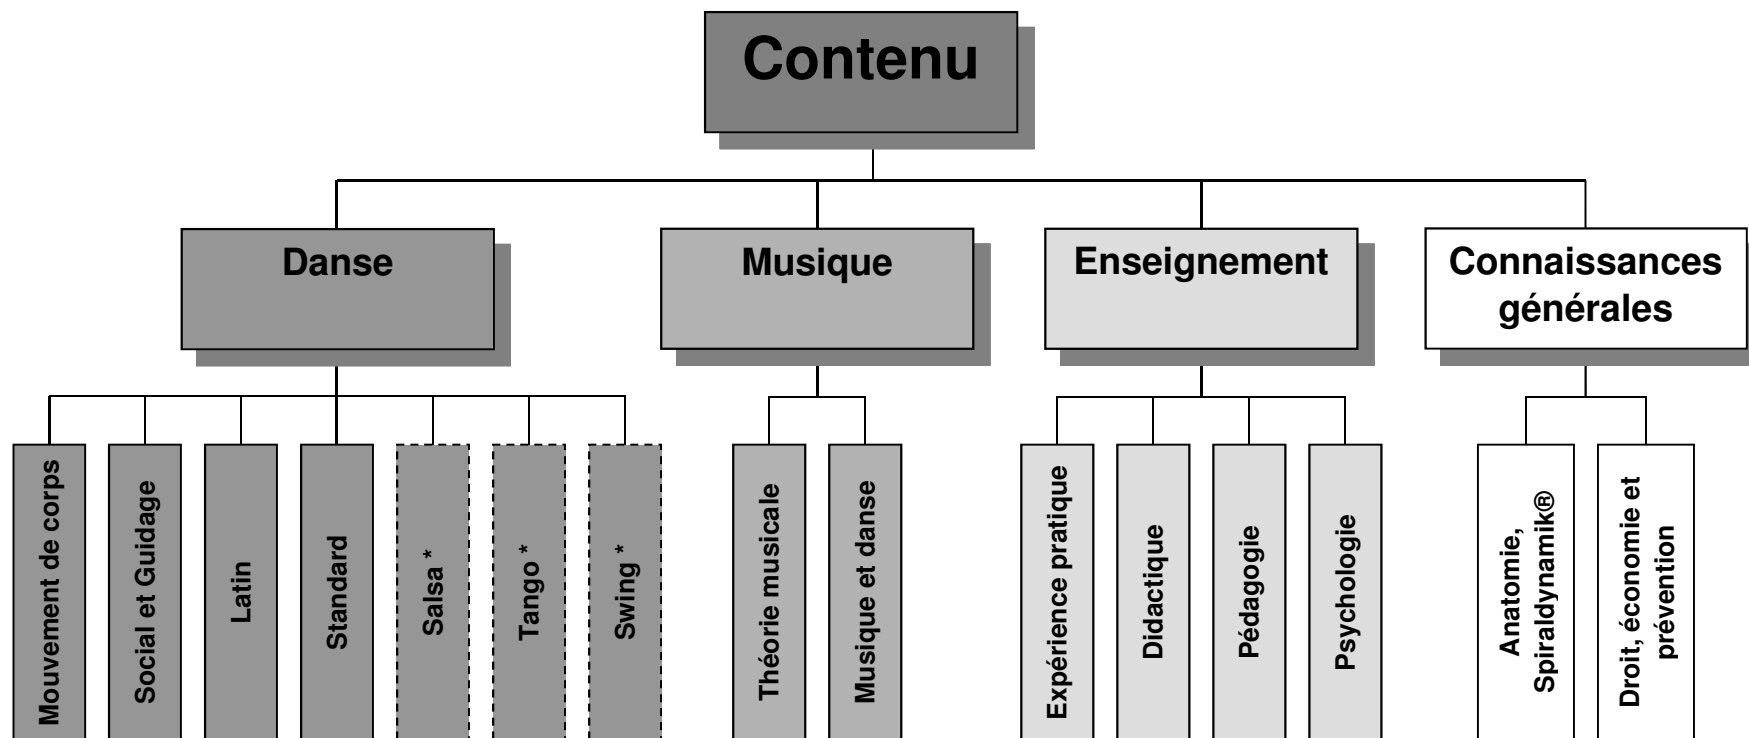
Contenu

Danse

Musique

Enseignement

Connaissances générales

Mouvement de corps

Social et Guidage

Latin

Standard

Salsa *

Tango *

Swing *

Théorie musicale

Musique et danse

Expérience pratique

Didactique

Pédagogie

Psychologie

Anatomie, Spiraldynamik®

Droit, économie et prévention